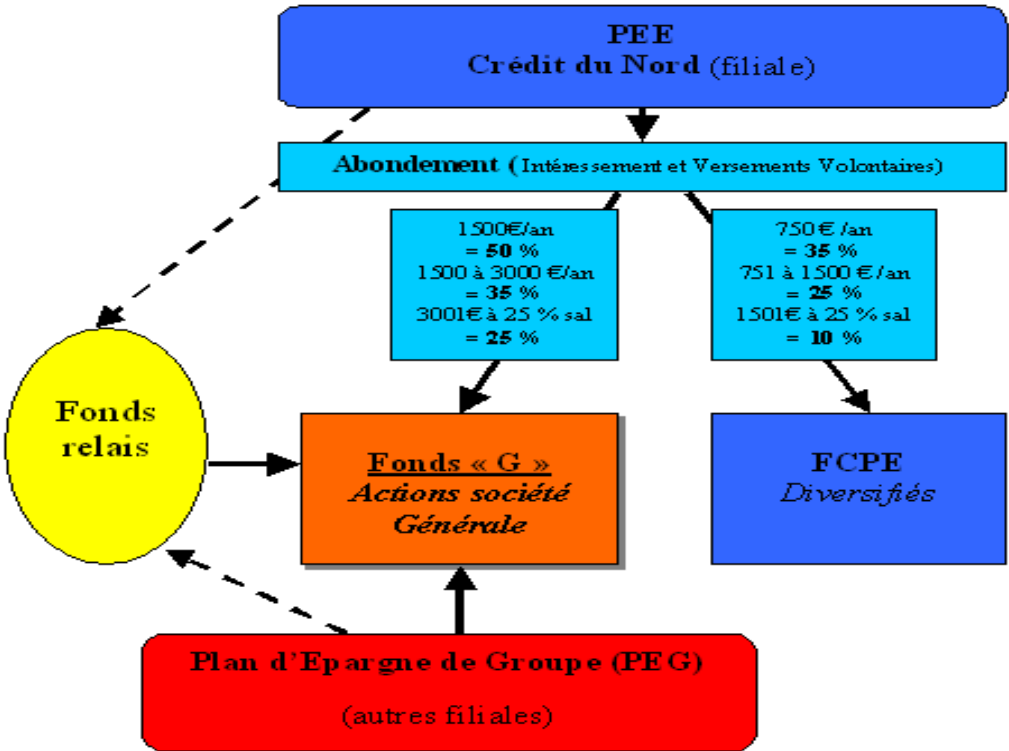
PEE
Crédit du Nord (filiale)

Abondement (Intéressement et Versements Volontaires)

1500€/an
= 50 %
1500 à 3000 €/an
= 35 %
3001€ à 25 % sal
= 25 %

750 € /an
= 35 %
751 à 1500 € /an
= 25 %
1501€ à 25 % sal
= 10 %

Fonds relais

Fonds « G »
Actions société Générale

FCPE
Diversifiés

Plan d'Epargne de Groupe (PEG)

(autres filiales)